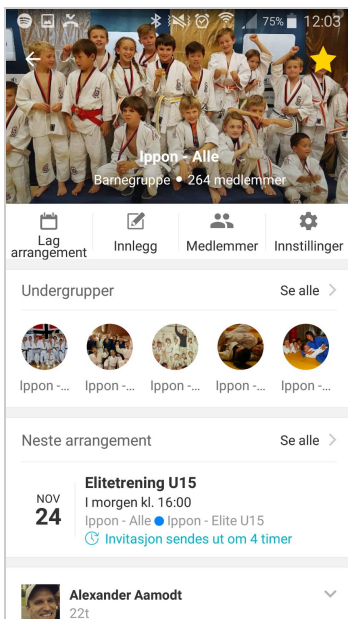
75% 12:03

Ippon - Alle
Barnegruppe • 264 medlemmer

Lag arrangement
Innlegg
Medlemmer
Innstillinger

Undergrupper
Se alle

Ippon -...
Ippon -...
Ippon -...
Ippon -...
Ippon -...

Neste arrangement
Se alle

NOV
24
Elitetrening U15
I morgen kl. 16:00
Ippon - Alle • Ippon - Elite U15
Invitasjon sendes ut om 4 timer

Alexander Aamodt
22t